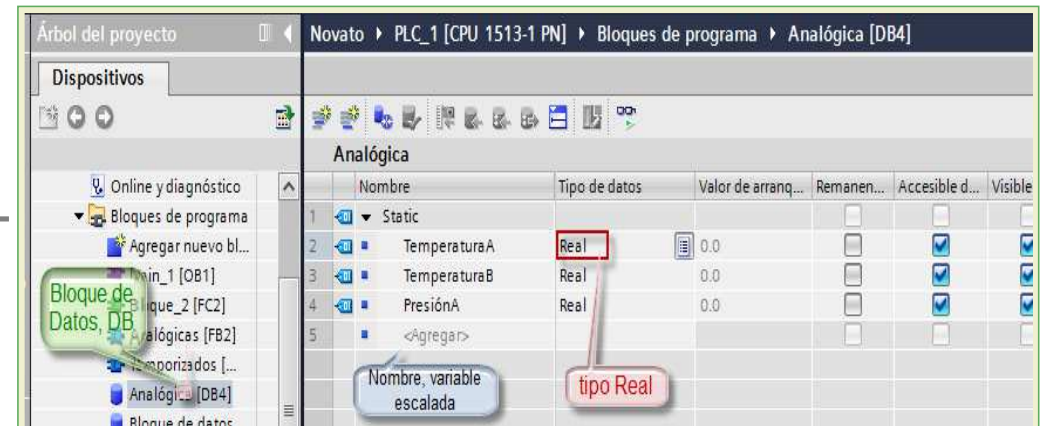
Árbol del proyecto

Dispositivos

Online y diagnóstico
Bloques de programa
Agregar nuevo bl...
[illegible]in_1 [OB1]
Bl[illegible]que_2 [FC2]
A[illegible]alógicas [FB2]
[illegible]mporizados [...
Analógic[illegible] [DB4]
Bloque de datos

Bloque de Datos, DB

Novato ▸ PLC_1 [CPU 1513-1 PN] ▸ Bloques de programa ▸ Analógica [DB4]

Analógica

| | Nombre | Tipo de datos | Valor de arranq... | Remanen... | Accesible d... | Visible |
|---|---|---|---|---|---|---|
| 1 | ▾ Static | | | | | |
| 2 | TemperaturaA | Real | 0.0 | | | |
| 3 | TemperaturaB | Real | 0.0 | | | |
| 4 | PresiónA | Real | 0.0 | | | |
| 5 | <Agregar> | | | | | |

Nombre, variable escalada

tipo Real